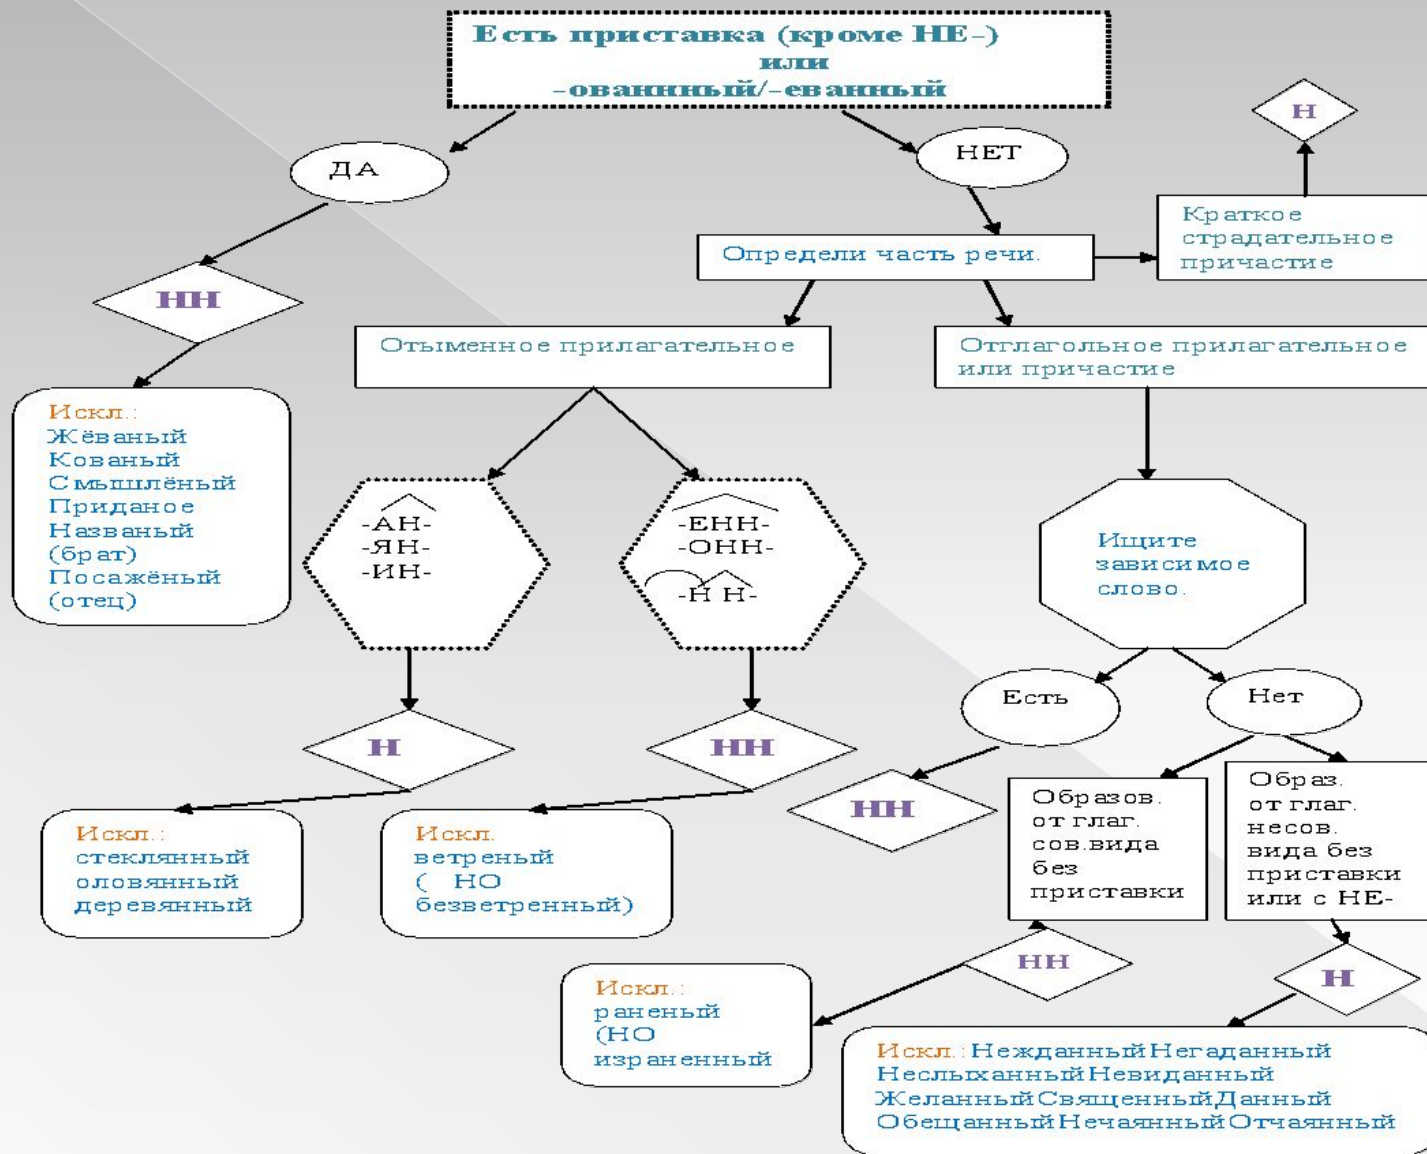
Есть приставка (кроме НЕ-) или -ованный/-еванный

ДА

НН

Искл.:
Жёваный
Кованый
Смышлёный
Приданое
Названый (брат)
Посажёный (отец)

НЕТ

Определи часть речи.

Краткое страдательное причастие

Н

Отыменное прилагательное

-АН-
-ЯН-
-ИН-

Н

Искл.:
стеклянный
оловянный
деревянный

-ЕНН-
-ОНН-
-Н Н-

НН

Искл.
ветреный
( НО безветренный)

Отглагольное прилагательное или причастие

Ищите зависимое слово.

Есть

НН

Нет

Образов. от глаг. сов.вида без приставки

НН

Искл.:
раненый
(НО израненный

Образ. от глаг. несов. вида без приставки или с НЕ-

Н

Искл.: Нежданный Негаданный Неслыханный Невиданный Желанный Священный Данный Обещанный Нечаянный Отчаянный